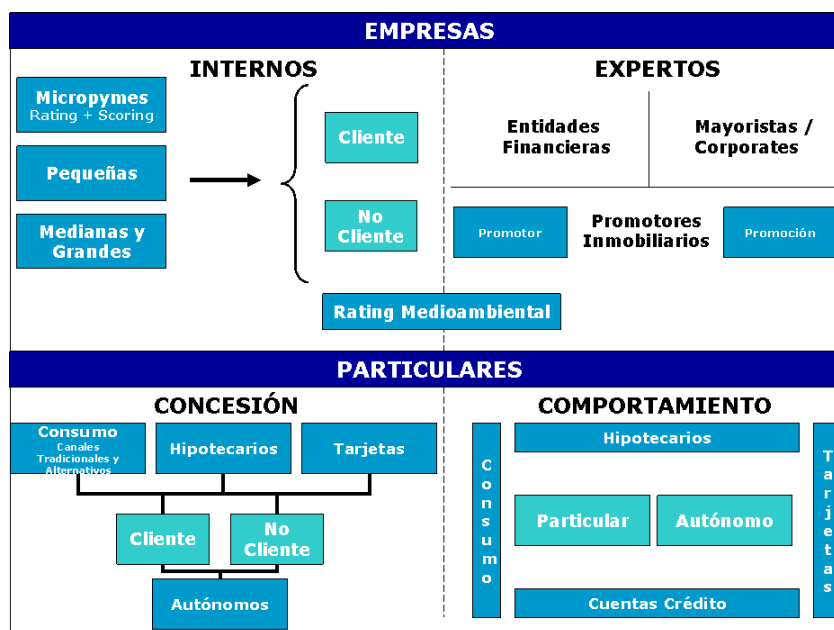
EMPRESAS

INTERNOS

Micropymes
Rating + Scoring

Pequeñas

Medianas y Grandes

Cliente

No Cliente

Rating Medioambiental

EXPERTOS

Entidades Financieras

Mayoristas / Corporates

Promotor

Promotores Inmobiliarios

Promoción

PARTICULARES

CONCESIÓN

Consumo
Canales Tradicionales y Alternativos

Hipotecarios

Tarjetas

Cliente

No Cliente

Autónomos

COMPORTAMIENTO

Consumo

Hipotecarios

Particular

Autónomo

Cuentas Crédito

Tarjetas